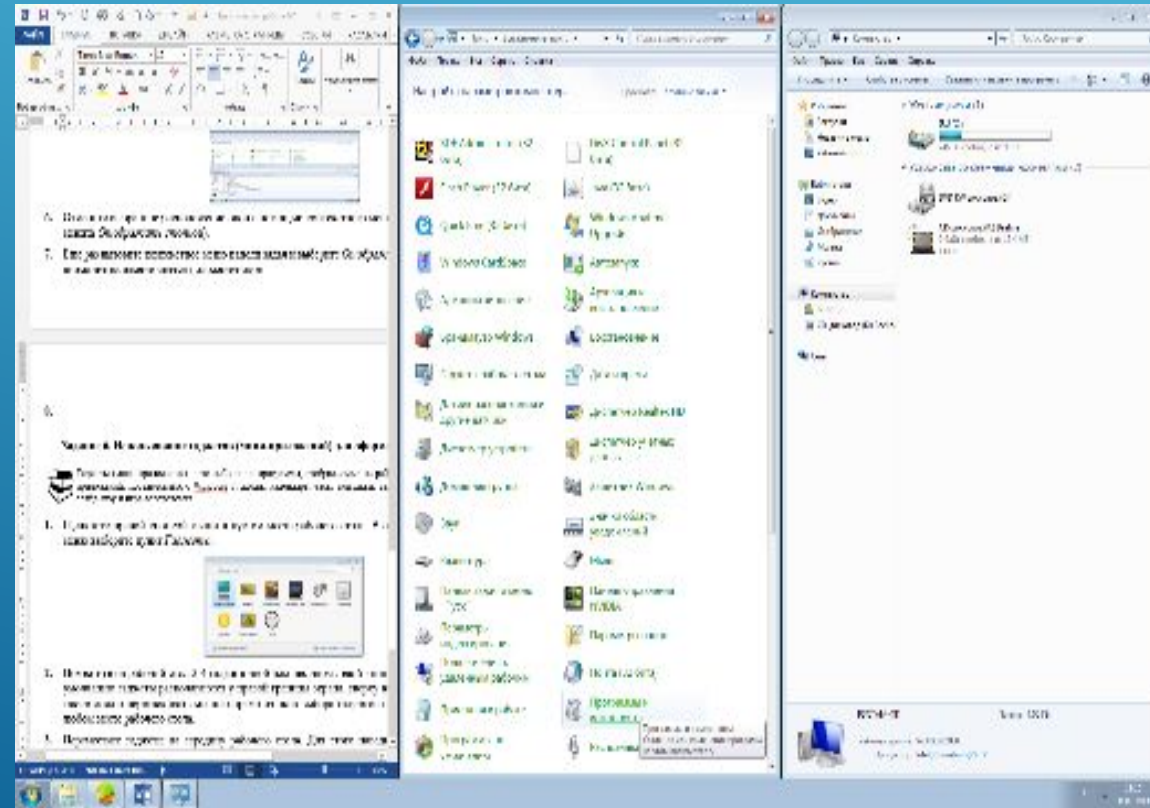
Windows CardSpace

Автозапуск

Архивация и восстановление

Центр поддержки

Восстановление

Диспетчер Realtek HD

Диспетчер устройств

Мышь

Панель управления NVIDIA

Персонализация

Программы и компоненты